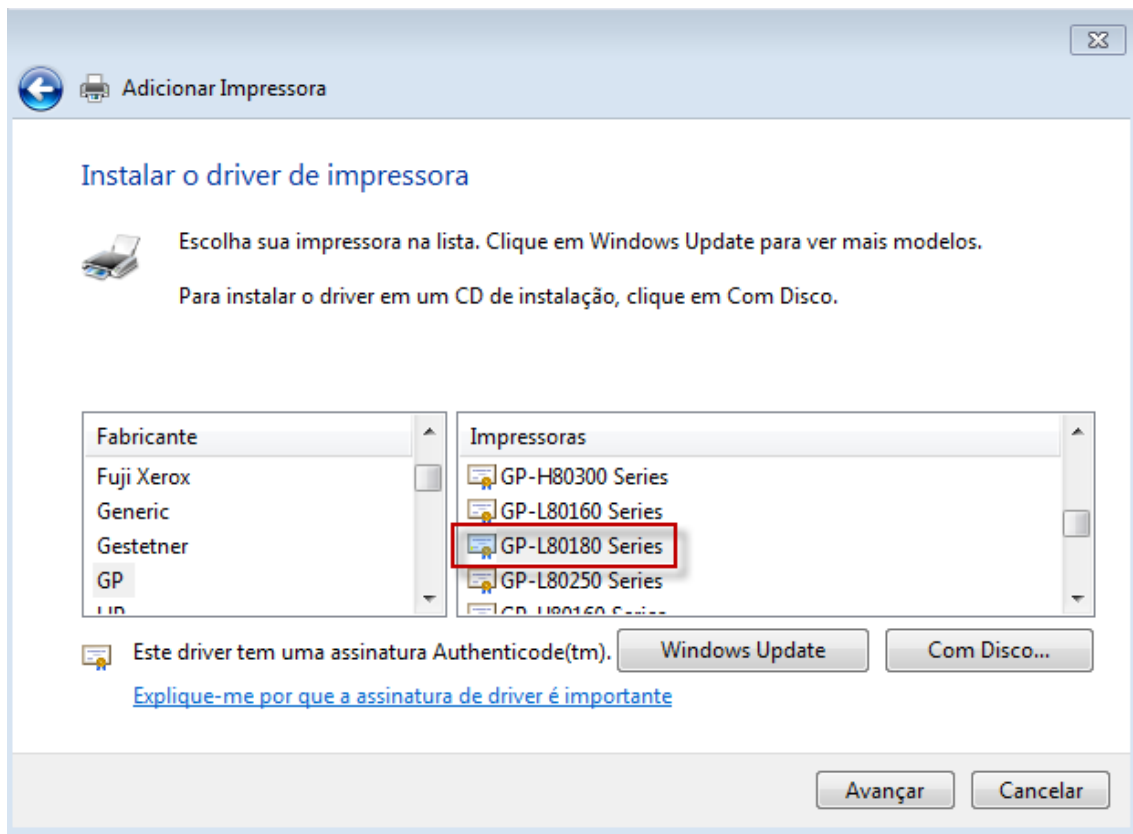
Adicionar Impressora

Instalar o driver de impressora

Escolha sua impressora na lista. Clique em Windows Update para ver mais modelos.

Para instalar o driver em um CD de instalação, clique em Com Disco.

| Fabricante |
|---|
| Fuji Xerox |
| Generic |
| Gestetner |
| GP |
| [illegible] |

| Impressoras |
|---|
| GP-H80300 Series |
| GP-L80160 Series |
| GP-L80180 Series |
| GP-L80250 Series |
| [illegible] |

Este driver tem uma assinatura Authenticode(tm).

Windows Update

Com Disco...

Explique-me por que a assinatura de driver é importante

Avançar

Cancelar